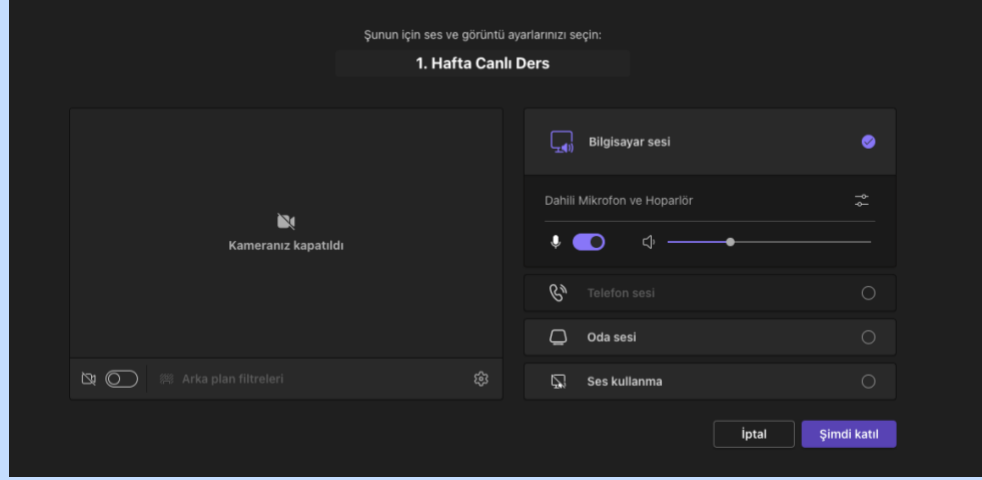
Şunun için ses ve görüntü ayarlarınızı seçin:

1. Hafta Canlı Ders

Kameranız kapatıldı

Arka plan filtreleri

Bilgisayar sesi

Dahili Mikrofon ve Hoparlör

Telefon sesi

Oda sesi

Ses kullanma

İptal

Şimdi katıl